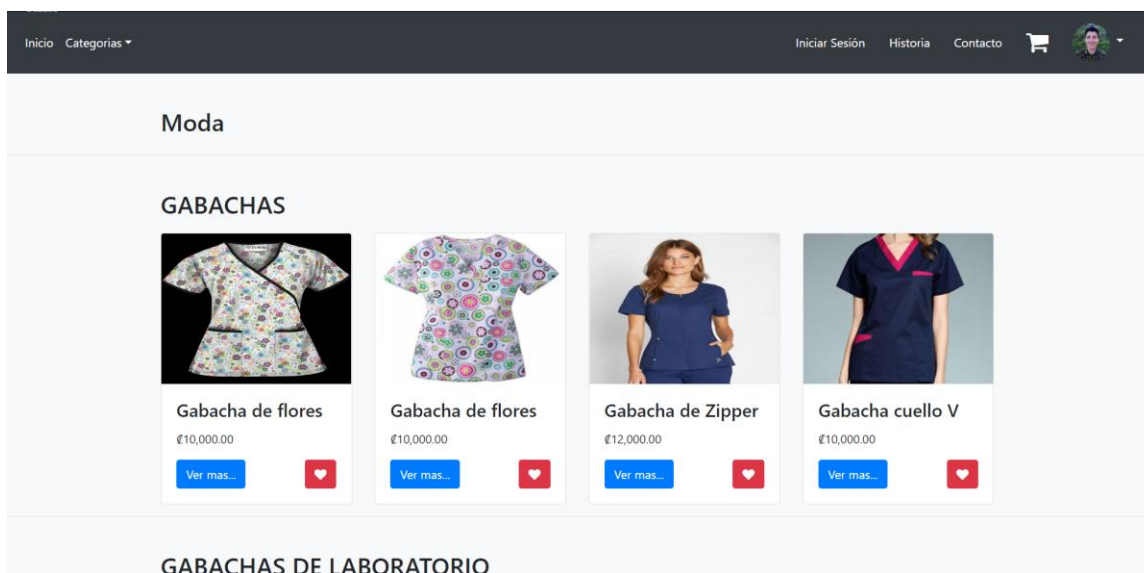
Inicio Categorias

Iniciar Sesión Historia Contacto

Moda

GABACHAS

Gabacha de flores
₡10,000.00
Ver mas...

Gabacha de flores
₡10,000.00
Ver mas...

Gabacha de Zipper
₡12,000.00
Ver mas...

Gabacha cuello V
₡10,000.00
Ver mas...

GABACHAS DE LABORATORIO